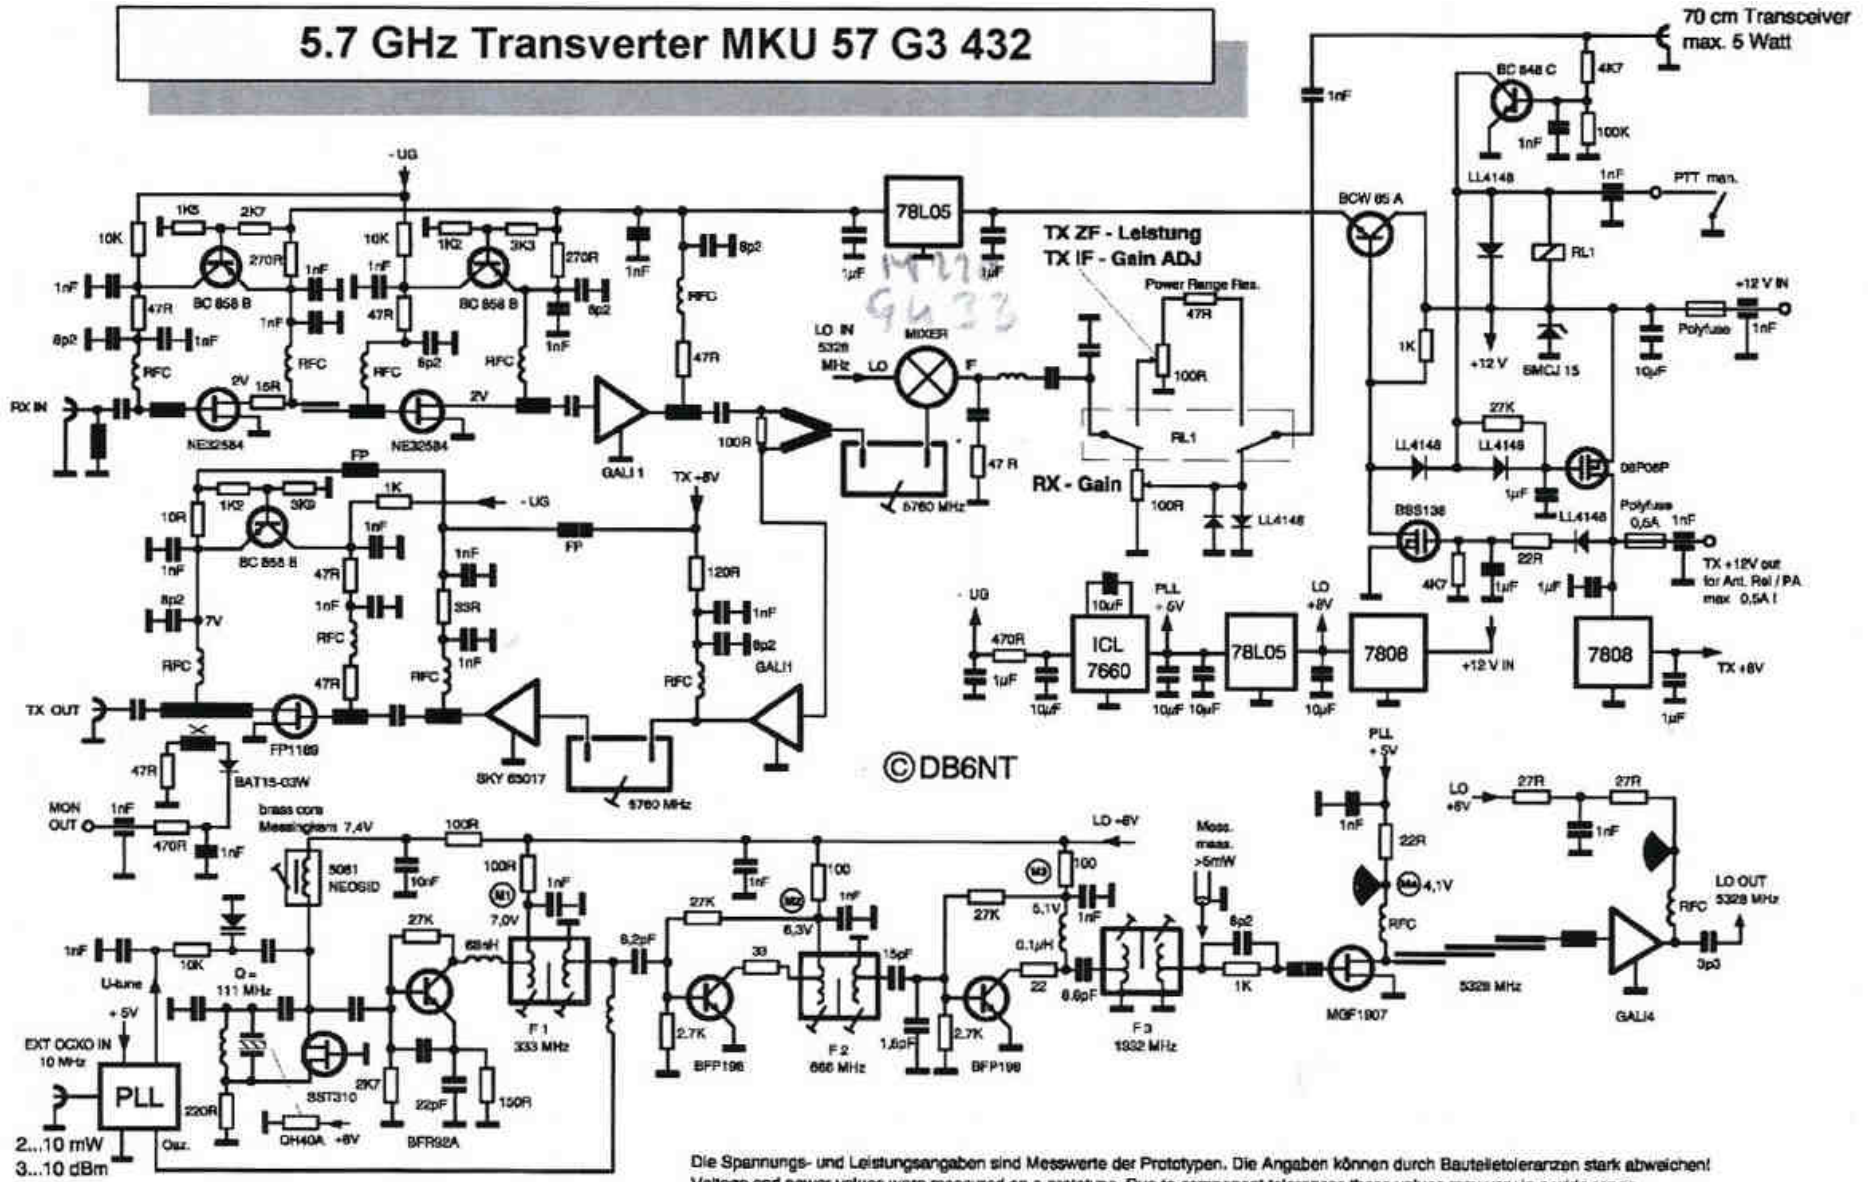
5.7 GHz Transverter MKU 57 G3 432

70 cm Transceiver max. 5 Watt

1nF
BC 848 C
4K7
1nF
100K
LL4148
1nF
PTT man.
BCW 65 A
RL1
+12 V IN
Polyfuse
1nF
1K
+12 V
SMCJ 15
10µF

- UG
10K
1K5
2K7
270R
1nF
1nF
47R
BC 858 B
8p2
1nF
1nF
RFC
2V
15R
RX IN
NE32584
10K
1K2
3K3
270R
1nF
1nF
47R
BC 858 B
8p2
RFC
8p2
RFC
1nF
NE32584
2V
GALI 1
1nF
8p2
RFC
47R
100R
78L05
1µF
1µF
M116
G433
LO IN 5328 MHz
LO
MIXER
IF
47 R
5760 MHz
TX ZF - Leistung
TX IF - Gain ADJ
Power Range Res.
47R
100R
RL1
RX - Gain
100R
LL4148
27K
LL4148
LL4148
08P06P
1µF
LL4148
BSS138
22R
Polyfuse 0,5A
1nF
TX +12V out for Ant. Rel / PA max 0,5A !
4K7
1µF
1µF

FP
10R
1K2
3K9
1K
- UG
1nF
1nF
BC 858 B
FP
TX +8V
8p2
7V
47R
1nF
1nF
33R
120R
1nF
8p2
GALI1
RFC
RFC
1nF
RFC
47R
RFC
RFC
TX OUT
FP1189
SKY 65017
5760 MHz
47R
BAT15-03W
MON OUT
1nF
470R
1nF

- UG
470R
1µF
10µF
10µF
ICL 7660
PLL + 5V
10µF
10µF
78L05
LO +8V
10µF
7808
+12 V IN
7808
TX +8V
1µF

©DB6NT

brass core Messingkern 7,4V
100R
LD +8V
5061 NEOSID
10nF
1nF
100R
M1
7,0V
1nF
1nF
10K
Q = 111 MHz
27K
68nH
8,2pF
27K
M2
6,3V
100
1nF
33
15pF
27K
M3
5,1V
100
1nF
0,1µH
22
6,8pF
Mess. meas. >5mW
8p2
1K
PLL + 5V
1nF
22R
M4
4,1V
RFC
LO +8V
27R
27R
1nF
RFC
LO OUT 5328 MHz
3p3
U-tune
+ 5V
EXT OCXO IN 10 MHz
PLL
220R
Osz.
SST310
2K7
22pF
150R
F 1 333 MHz
2,7K
BFP196
F 2 666 MHz
1,8pF
2,7K
BFP196
F 3 1332 MHz
MGF1907
5328 MHz
GALI4
OH40A
+8V
BFR92A
2...10 mW
3...10 dBm

Die Spannungs- und Leistungsangaben sind Messwerte der Prototypen. Die Angaben können durch Bauteiletoleranzen stark abweichen!
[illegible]